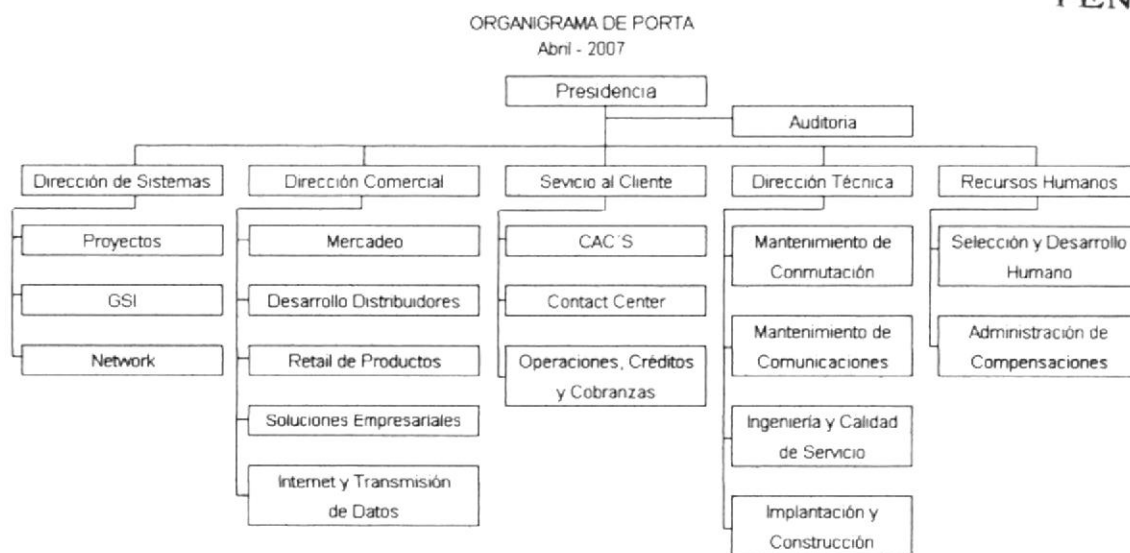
PEN

ORGANIGRAMA DE PORTA
Abril - 2007

Presidencia

Auditoria

Dirección de Sistemas

Proyectos

GSI

Network

Dirección Comercial

Mercadeo

Desarrollo Distribuidores

Retail de Productos

Soluciones Empresariales

Internet y Transmisión de Datos

Sevicio al Cliente

CAC'S

Contact Center

Operaciones, Créditos y Cobranzas

Dirección Técnica

Mantenimiento de Conmutación

Mantenimiento de Comunicaciones

Ingeniería y Calidad de Servicio

Implantación y Construcción

Recursos Humanos

Selección y Desarrollo Humano

Administración de Compensaciones